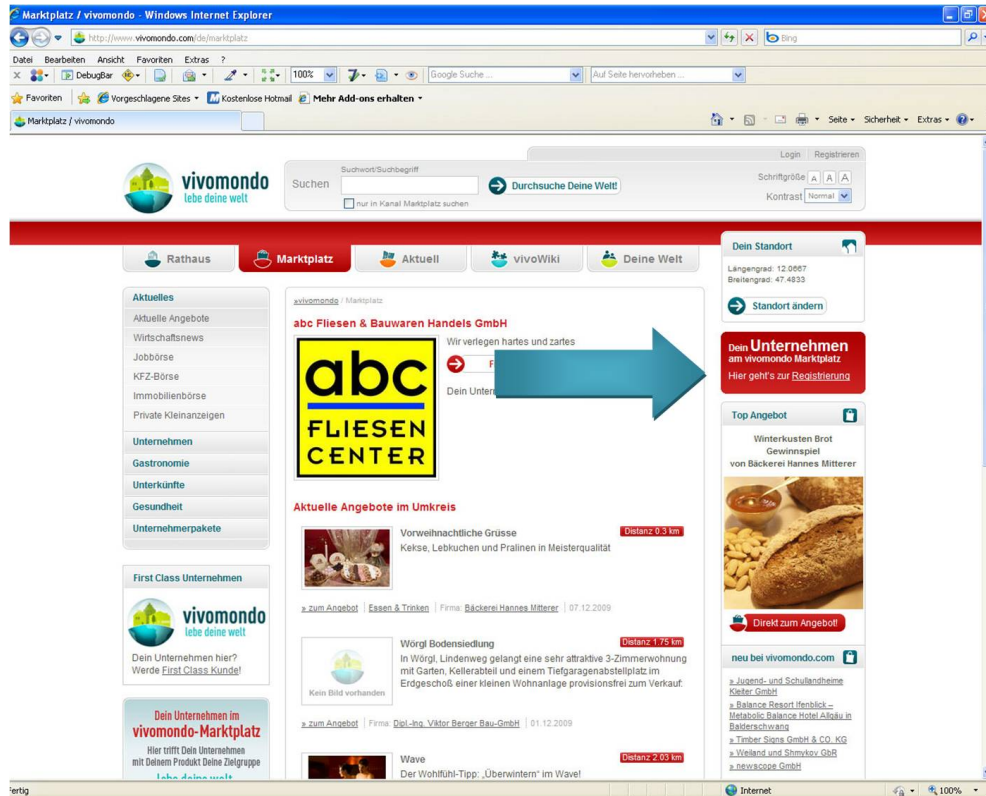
Marktplatz / vivomondo - Windows Internet Explorer

http://www.vivomondo.com/de/marktplatz

Bing

Datei Bearbeiten Ansicht Favoriten Extras ?

DebugBar 100% Google Suche ... Auf Seite hervorheben ...

Favoriten Vorgeschlagene Sites Kostenlose Hotmail Mehr Add-ons erhalten

Marktplatz / vivomondo

Seite Sicherheit Extras

vivomondo
lebe deine welt

Suchen Suchwort/Suchbegriff
nur in Kanal Marktplatz suchen
Durchsuche Deine Welt!

Login Registrieren
Schriftgröße A A A
Kontrast Normal

Rathaus Marktplatz Aktuell vivoWiki Deine Welt

Dein Standort
Längengrad: 12.0667
Breitengrad: 47.4833
Standort ändern

Aktuelles
Aktuelle Angebote
Wirtschaftsnews
Jobbörse
KFZ-Börse
Immobilienbörse
Private Kleinanzeigen
Unternehmen
Gastronomie
Unterkünfte
Gesundheit
Unternehmerpakete

» vivomondo / Marktplatz

abc Fliesen & Bauwaren Handels GmbH

abc
FLIESEN
CENTER

Wir verlegen hartes und zartes

F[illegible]

Dein Unter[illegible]

Dein Unternehmen am vivomondo Marktplatz
Hier geht's zur Registrierung

Top Angebot
Winterkusten Brot Gewinnspiel von Bäckerei Hannes Mitterer
Direkt zum Angebot!

Aktuelle Angebote im Umkreis

Vorweihnachtliche Grüsse
Distanz 0.3 km
Kekse, Lebkuchen und Pralinen in Meisterqualität
» zum Angebot | Essen & Trinken | Firma: Bäckerei Hannes Mitterer | 07.12.2009

Wörgl Bodensiedlung
Distanz 1.75 km
In Wörgl, Lindenweg gelangt eine sehr attraktive 3-Zimmerwohnung mit Garten, Kellerabteil und einem Tiefgaragenabstellplatz im Erdgeschoß einer kleinen Wohnanlage provisionsfrei zum Verkauf.
Kein Bild vorhanden
» zum Angebot | Firma: Dipl.-Ing. Viktor Berger Bau-GmbH | 01.12.2009

Wave
Distanz 2.03 km
Der Wohlfühl-Tipp: „Überwintern" im Wave!

First Class Unternehmen
vivomondo
lebe deine welt
Dein Unternehmen hier?
Werde First Class Kunde!

Dein Unternehmen im vivomondo-Marktplatz
Hier trifft Dein Unternehmen mit Deinem Produkt Deine Zielgruppe
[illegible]

neu bei vivomondo.com
» Jugend- und Schullandheime Kleiter GmbH
» Balance Resort Ifenblick – Metabolic Balance Hotel Allgäu in Balderschwang
» Timber Signs GmbH & CO. KG
» Weiland und Shmykov GbR
» newscope GmbH

Fertig
Internet
100%